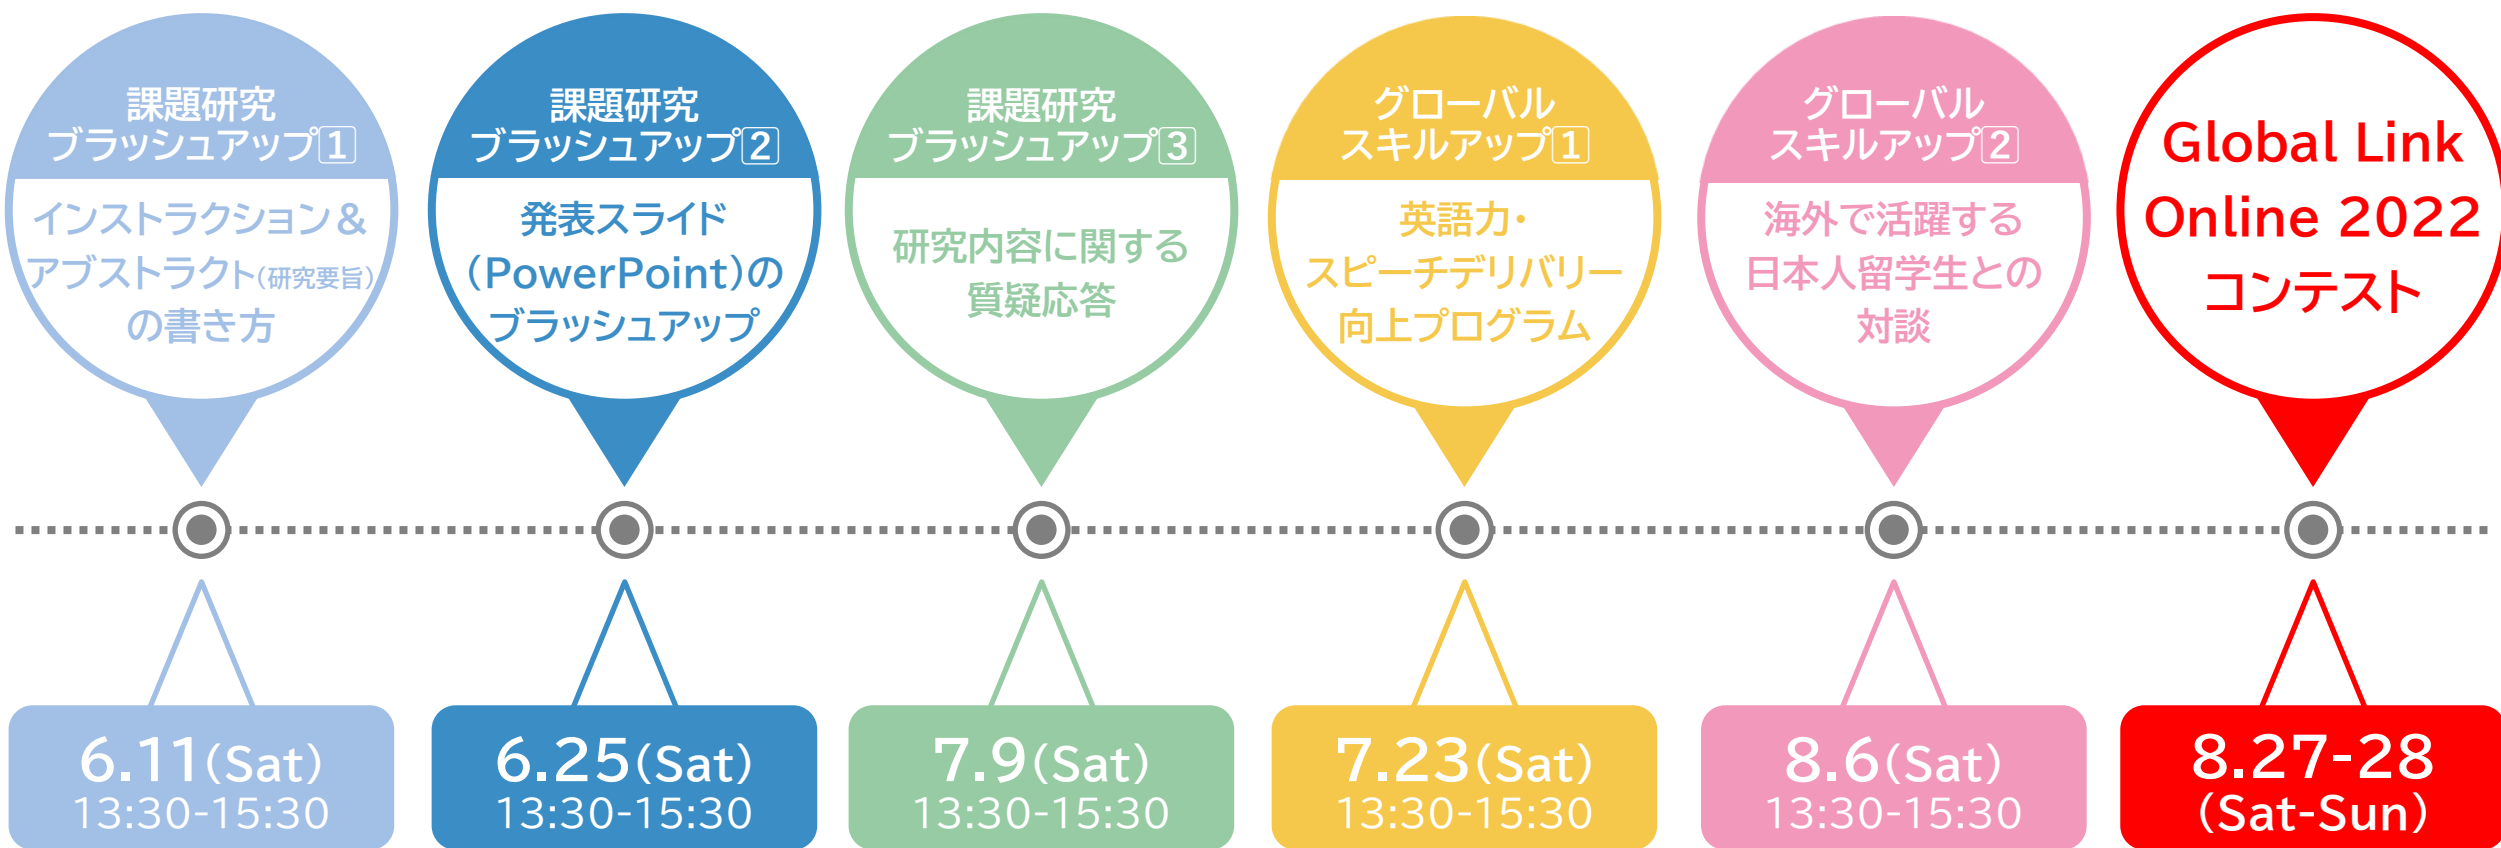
課題研究
ブラッシュアップ1

インストラクション＆
アブストラクト(研究要旨)
の書き方

課題研究
ブラッシュアップ2

発表スライド
(PowerPoint)の
ブラッシュアップ

課題研究
ブラッシュアップ3

研究内容に関する
質疑応答

グローバル
スキルアップ1

英語力・
スピーチデリバリー
向上プログラム

グローバル
スキルアップ2

海外で活躍する
日本人留学生との
対談

Global Link
Online 2022
コンテスト

6.11(Sat)
13:30-15:30

6.25(Sat)
13:30-15:30

7.9(Sat)
13:30-15:30

7.23(Sat)
13:30-15:30

8.6(Sat)
13:30-15:30

8.27-28
(Sat-Sun)